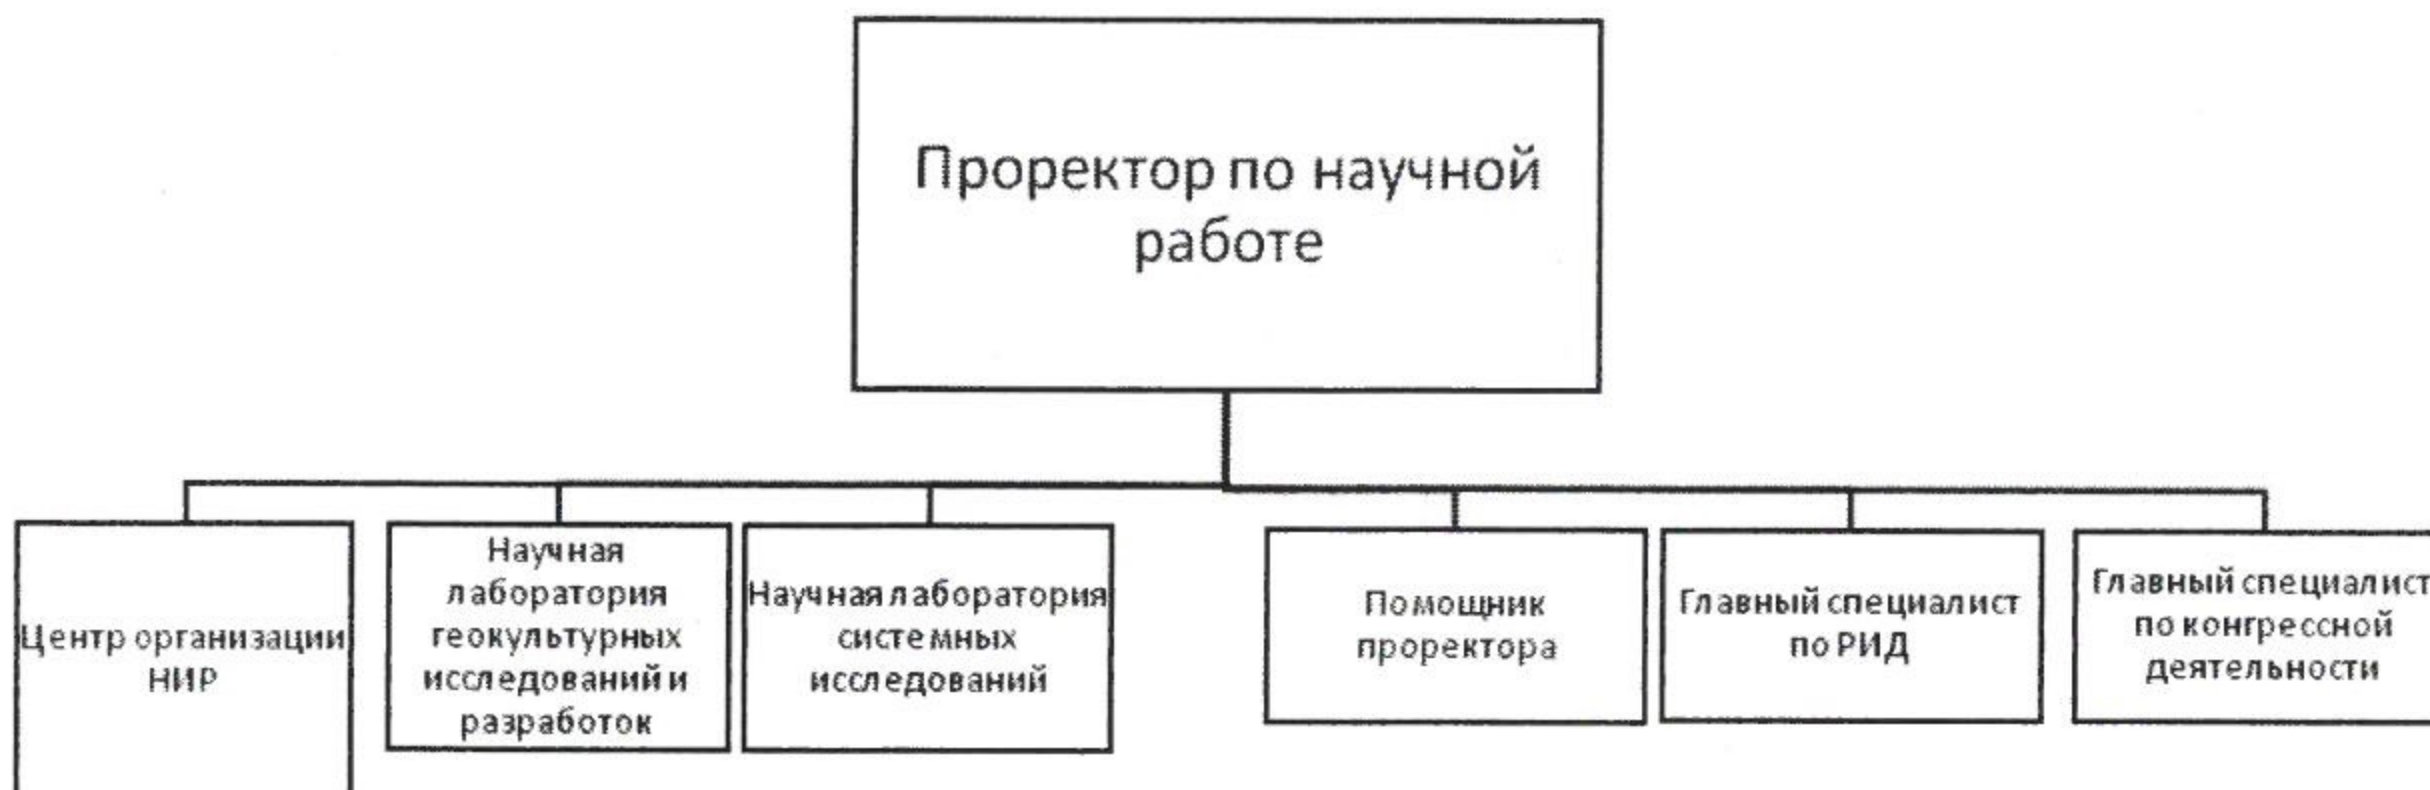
Проректор по научной работе

Центр организации НИР

Научная лаборатория геокультурных исследований и разработок

Научная лаборатория системных исследований

Помощник проректора

Главный специалист по РИД

Главный специалист по конгрессной деятельности